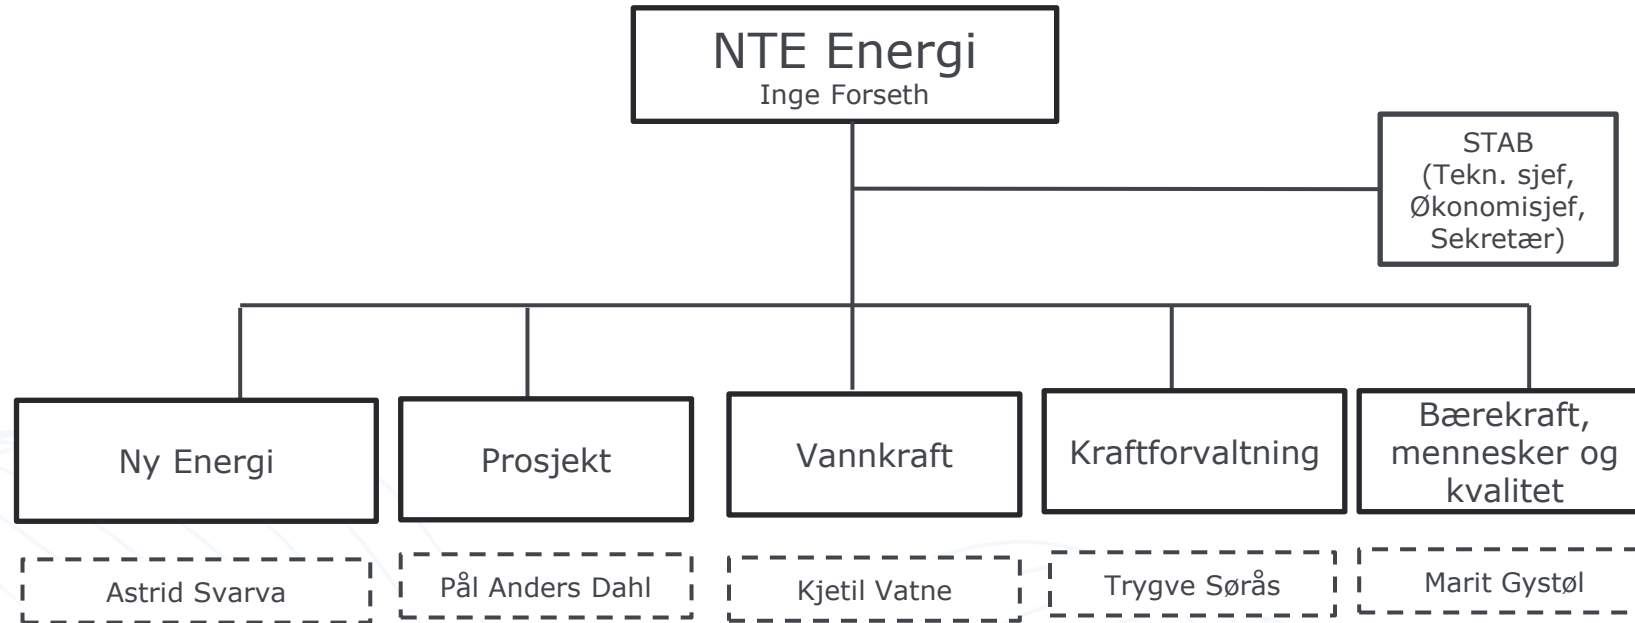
NTE Energi
Inge Forseth

STAB
(Tekn. sjef,
Økonomisjef,
Sekretær)

Ny Energi

Astrid Svarva

Prosjekt

Pål Anders Dahl

Vannkraft

Kjetil Vatne

Kraftforvaltning

Trygve Sørås

Bærekraft, mennesker og kvalitet

Marit Gystøl